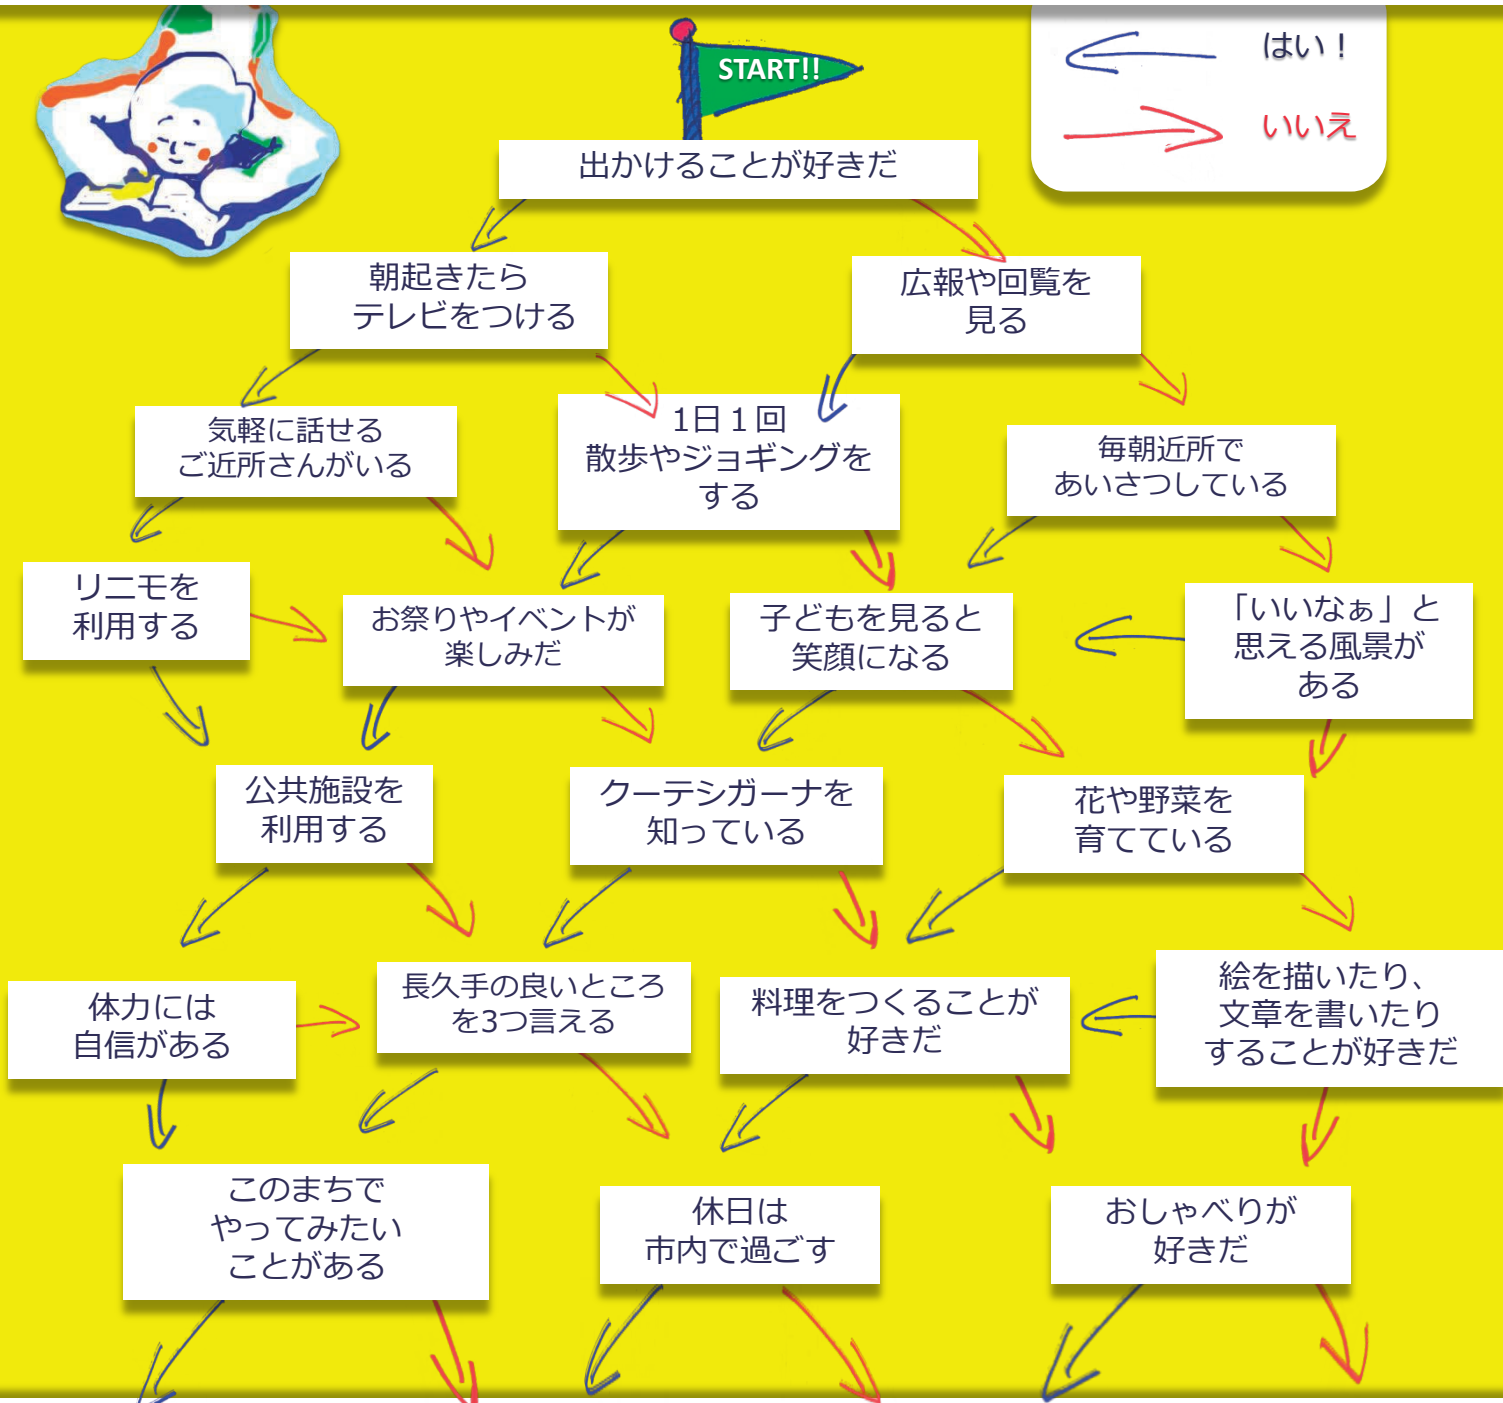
START!!

はい！

いいえ

出かけることが好きだ

朝起きたら テレビをつける

広報や回覧を 見る

気軽に話せる ご近所さんがいる

1日１回 散歩やジョギングを する

毎朝近所で あいさつしている

リモコンを 利用する

お祭りやイベントが 楽しみだ

子どもを見ると 笑顔になる

「いいなぁ」と 思える風景が ある

公共施設を 利用する

クーテシガーナを 知っている

花や野菜を 育てている

体力には 自信がある

長久手の良いところ を3つ言える

料理をつくることが 好きだ

絵を描いたり、 文章を書いたり することが好きだ

このまちで やってみたい ことがある

休日は 市内で過ごす

おしゃべりが 好きだ